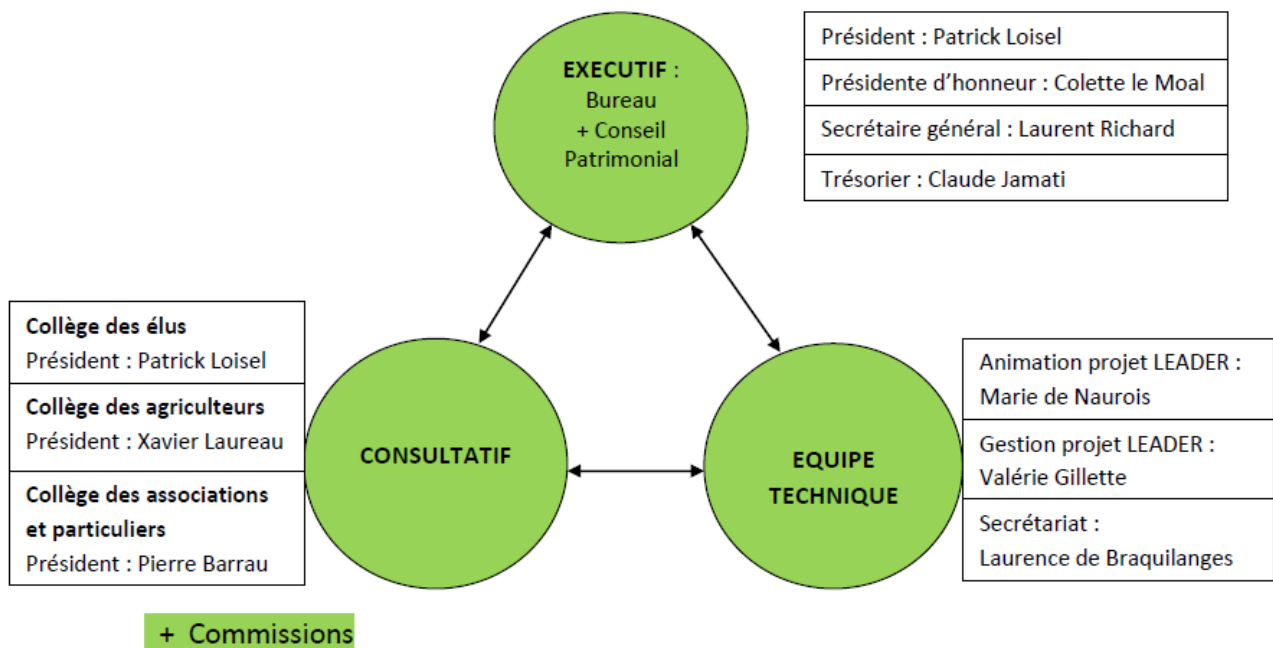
EXECUTIF :
Bureau
+ Conseil Patrimonial

| Président : Patrick Loisel |
|---|
| Présidente d'honneur : Colette le Moal |
| Secrétaire général : Laurent Richard |
| Trésorier : Claude Jamati |

| Collège des élus Président : Patrick Loisel |
|---|
| Collège des agriculteurs Président : Xavier Laureau |
| Collège des associations et particuliers Président : Pierre Barrau |

CONSULTATIF

EQUIPE TECHNIQUE

| Animation projet LEADER : Marie de Naurois |
|---|
| Gestion projet LEADER : Valérie Gillette |
| Secrétariat : Laurence de Braquilanges |

+ Commissions